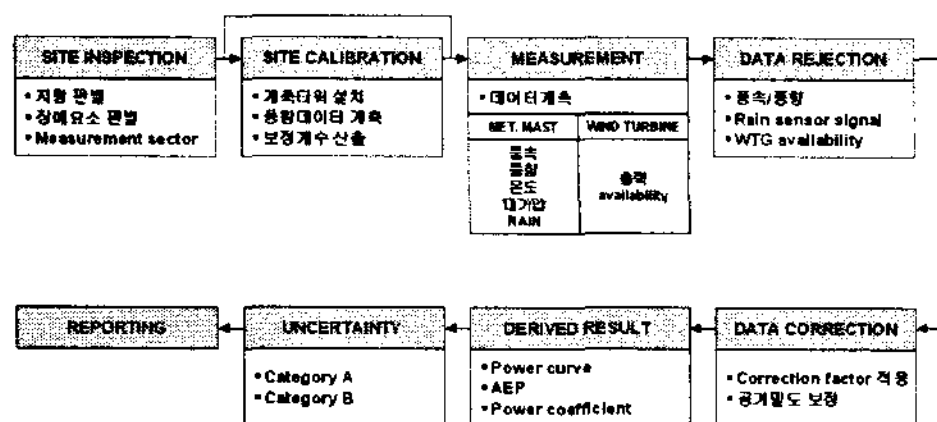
SITE INSPECTION
• 지형 판별
• 장애요소 판별
• Measurement sector

SITE CALIBRATION
• 계측타워 설치
• 풍황데이터 계측
• 보정계수 산출

MEASUREMENT
• 데이터계측

| MET. MAST | WIND TURBINE |
|---|---|
| 풍속 풍향 온도 대기압 RAIN | 출력 availability |

DATA REJECTION
• 풍속/풍향
• Rain sensor signal
• WTG availability

REPORTING

UNCERTAINTY
• Category A
• Category B

DERIVED RESULT
• Power curve
• AEP
• Power coefficient

DATA CORRECTION
• Correction factor 적용
• 공기밀도 보정